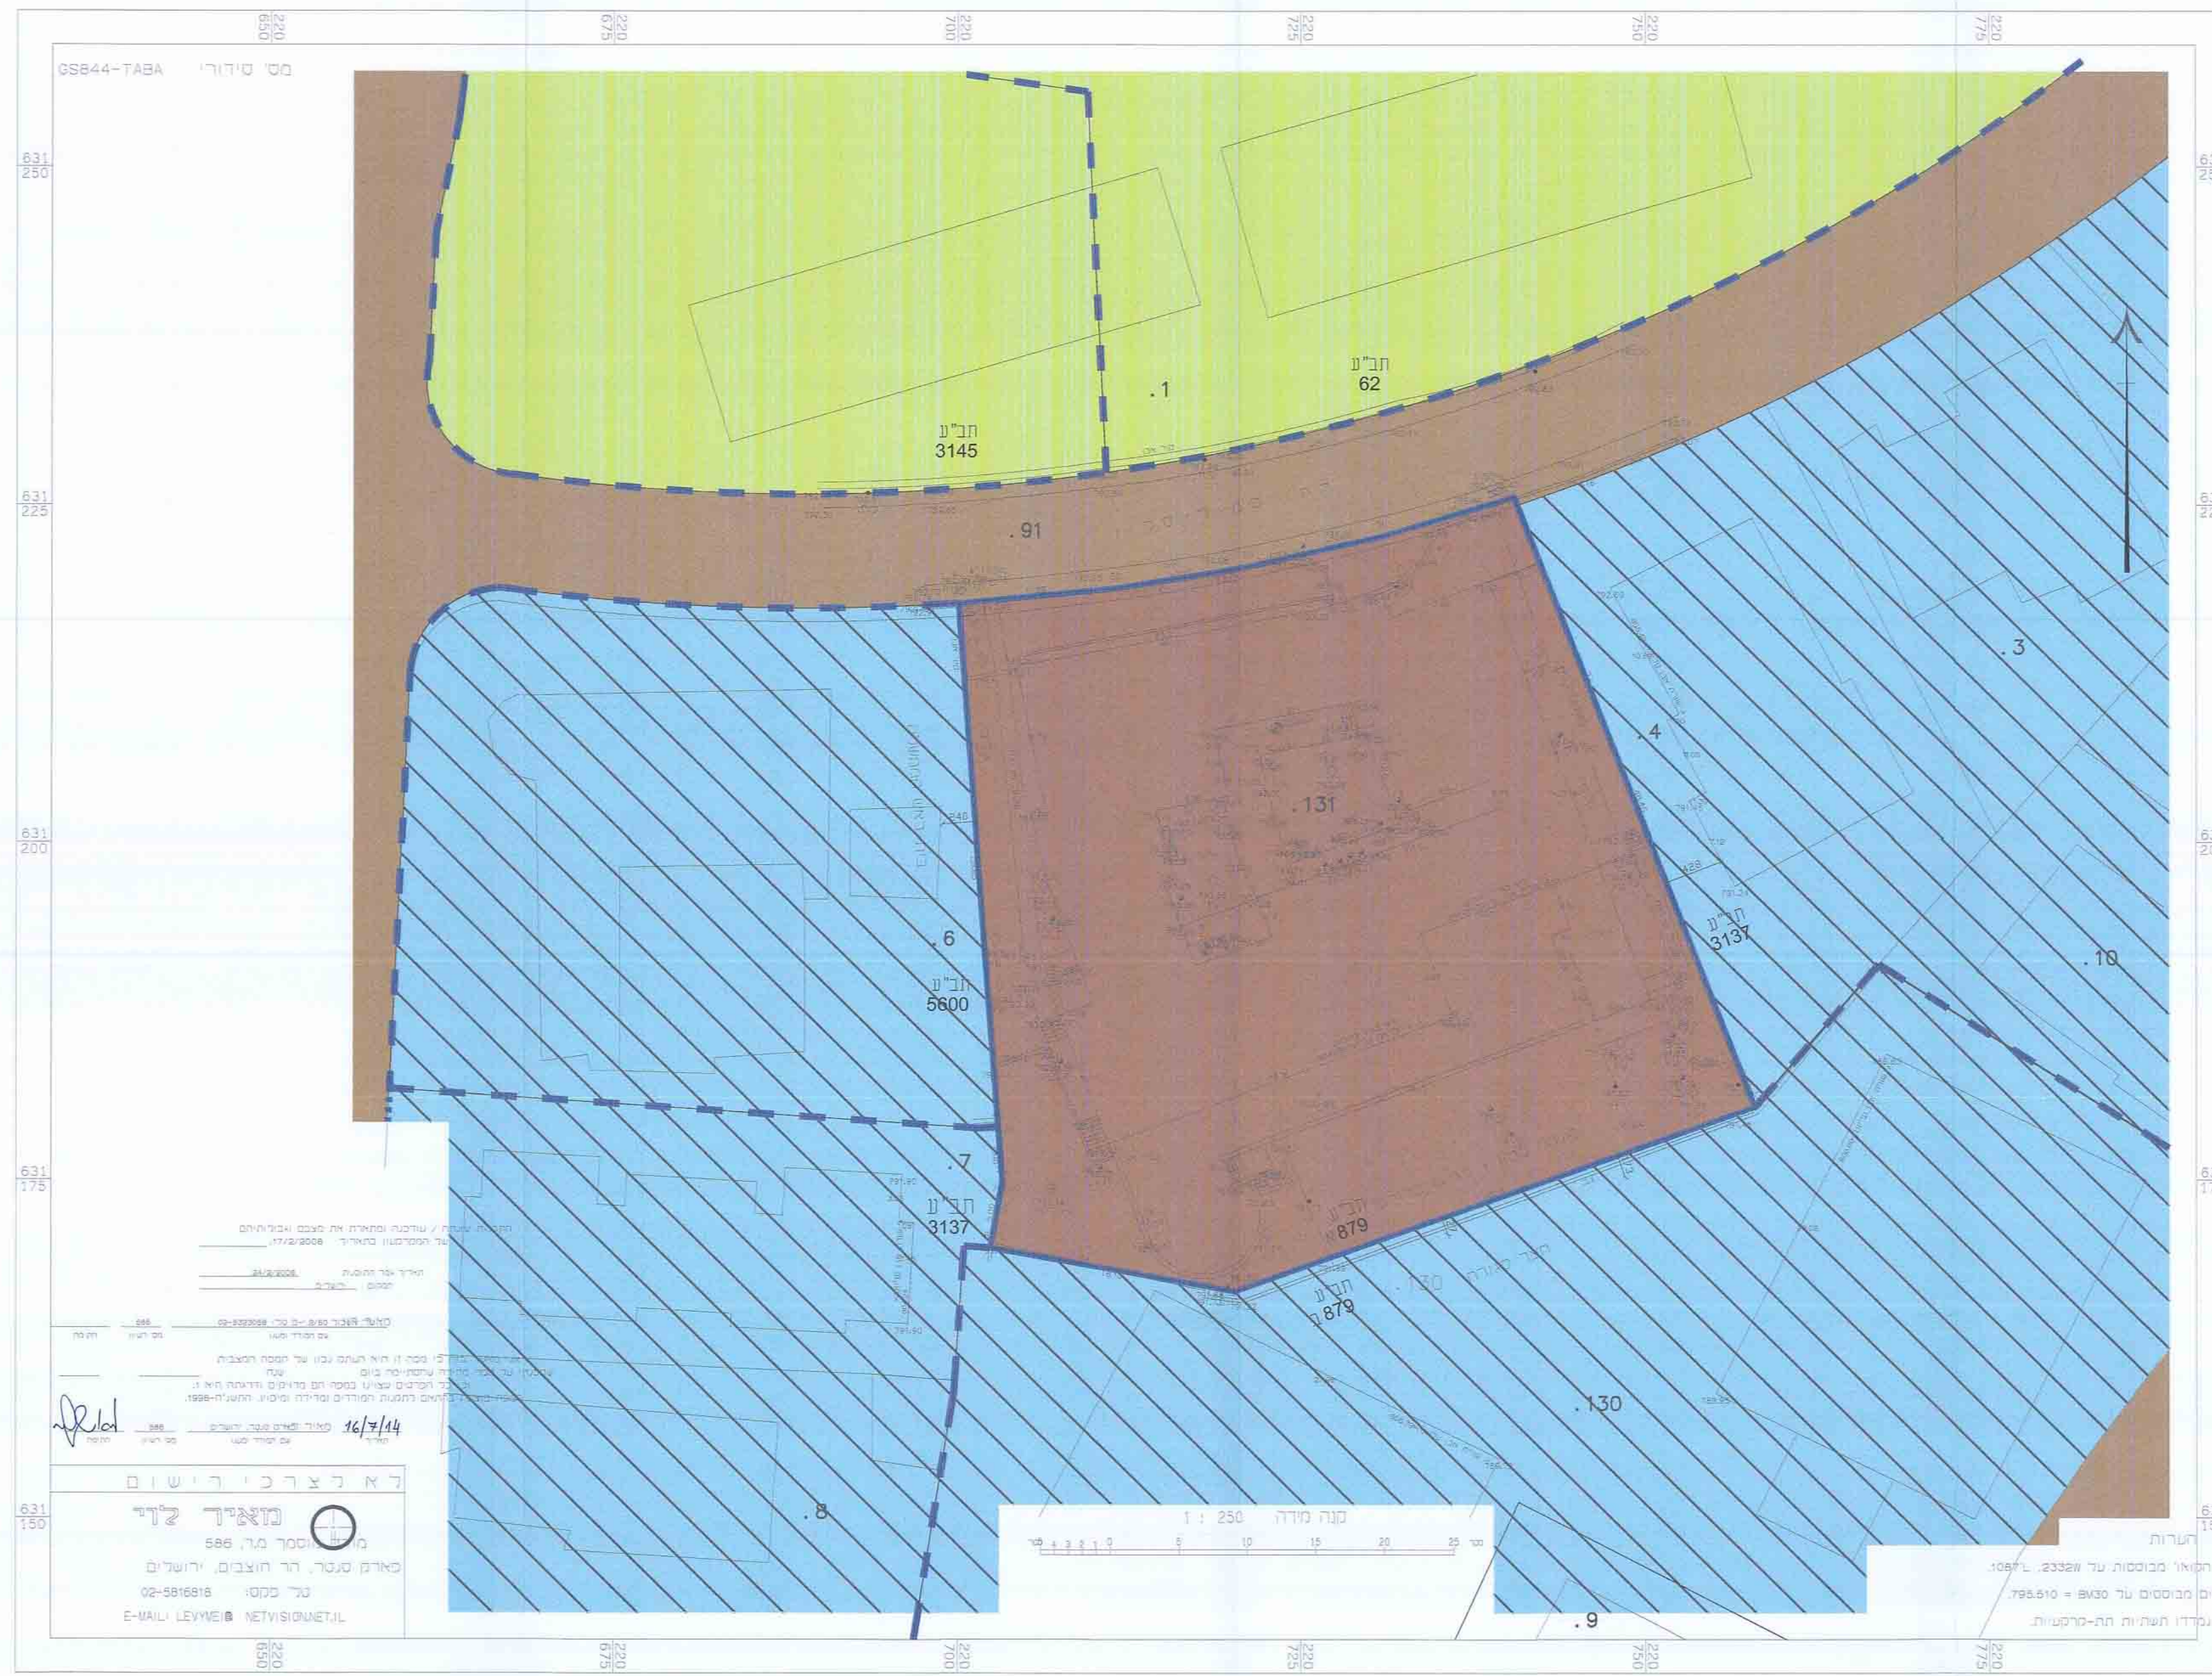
220 650
220 675
220 700
220 725
220 750
220 775

GS844-TABA מס' סידורי

631 250
631 225
631 200
631 175
631 150

תב"ע 62
1.
תב"ע 3145
91.
131.
3.
4.
6.
תב"ע 5600
תב"ע 3137
10.
7.
תב"ע 3137
תב"ע 879
תב"ע 879
130.
130.
8.
9.

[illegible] 17/2/2008
24/2/2008
586
02-5323058
16/7/14
586

לא לצרכי רישום
מאיר לוי
מודד מוסמך מ.ר. 586
פארק סנטר, הר הוצבים, ירושלים
טל' פקס: 02-5816818
E-MAIL: LEVYMEIR@NETVISION.NET.IL

קנה מידה 1 : 250
0 5 10 15 20 25 מטר

הערות
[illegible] מבוססות על 2332W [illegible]
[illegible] מבוססים על BM30 = 795.510
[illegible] נמדדו תשתיות תת-קרקעיות.